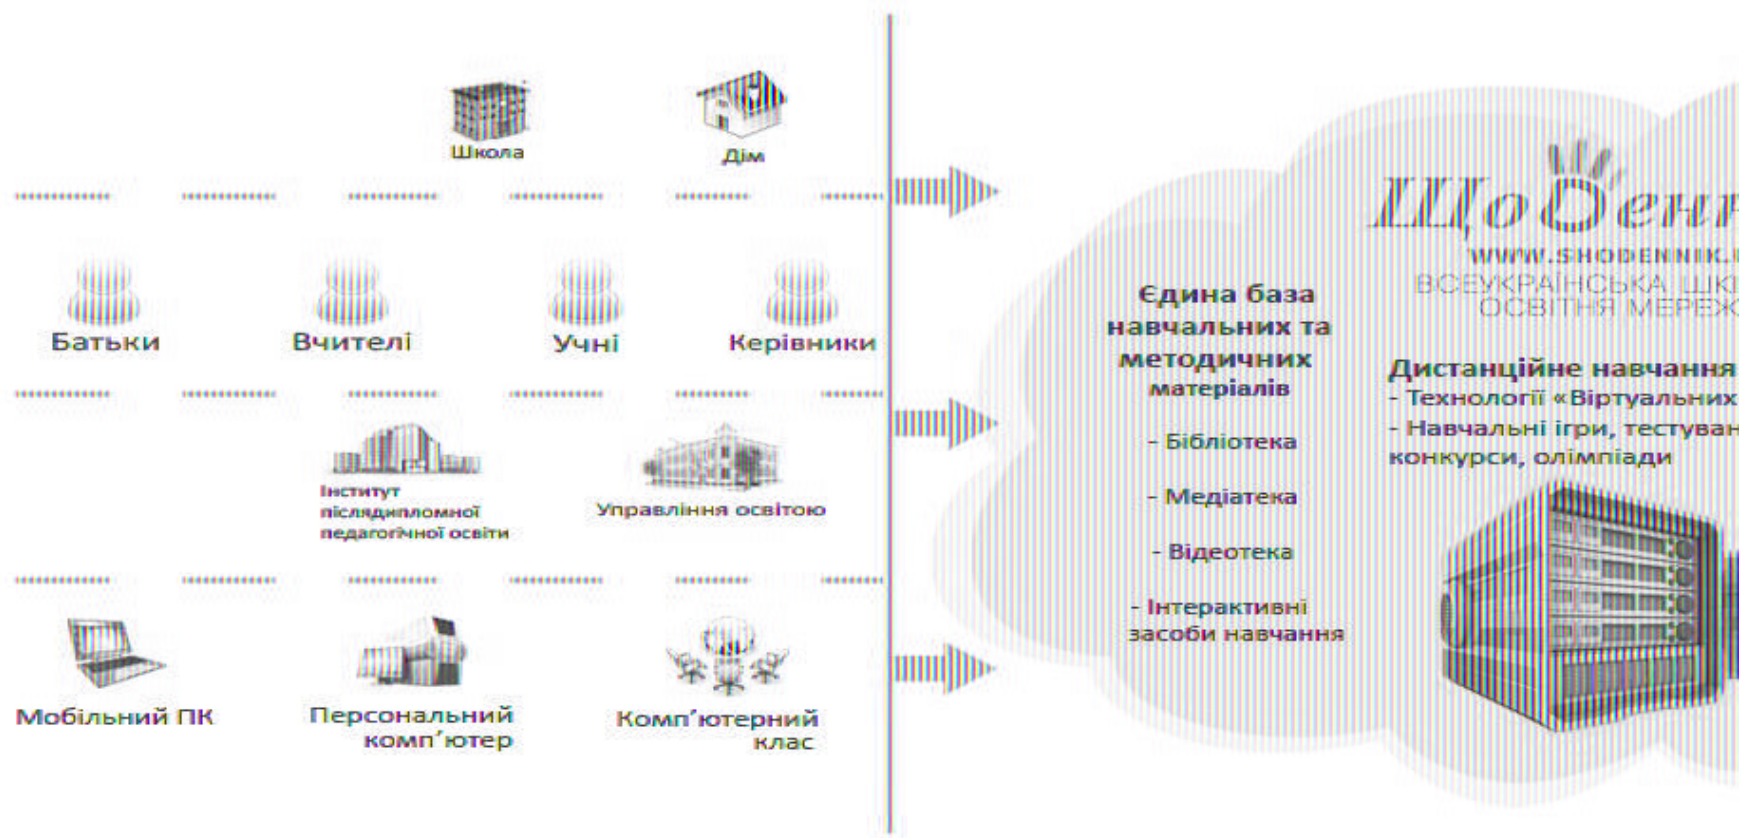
Школа

Дім

Батьки

Вчителі

Учні

Керівники

Інститут післядипломної педагогічної освіти

Управління освітою

Мобільний ПК

Персональний комп'ютер

Комп'ютерний клас

Єдина база навчальних та методичних матеріалів

- Бібліотека

- Медіатека

- Відеотека

- Інтерактивні засоби навчання

ЩоДенн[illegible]

WWW.SHODENNIK.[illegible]

ВСЕУКРАЇНСЬКА ШК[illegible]
ОСВІТНЯ МЕРЕЖ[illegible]

Дистанційне навчання

- Технології «Віртуальних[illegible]

- Навчальні ігри, тестуван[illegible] конкурси, олімпіади